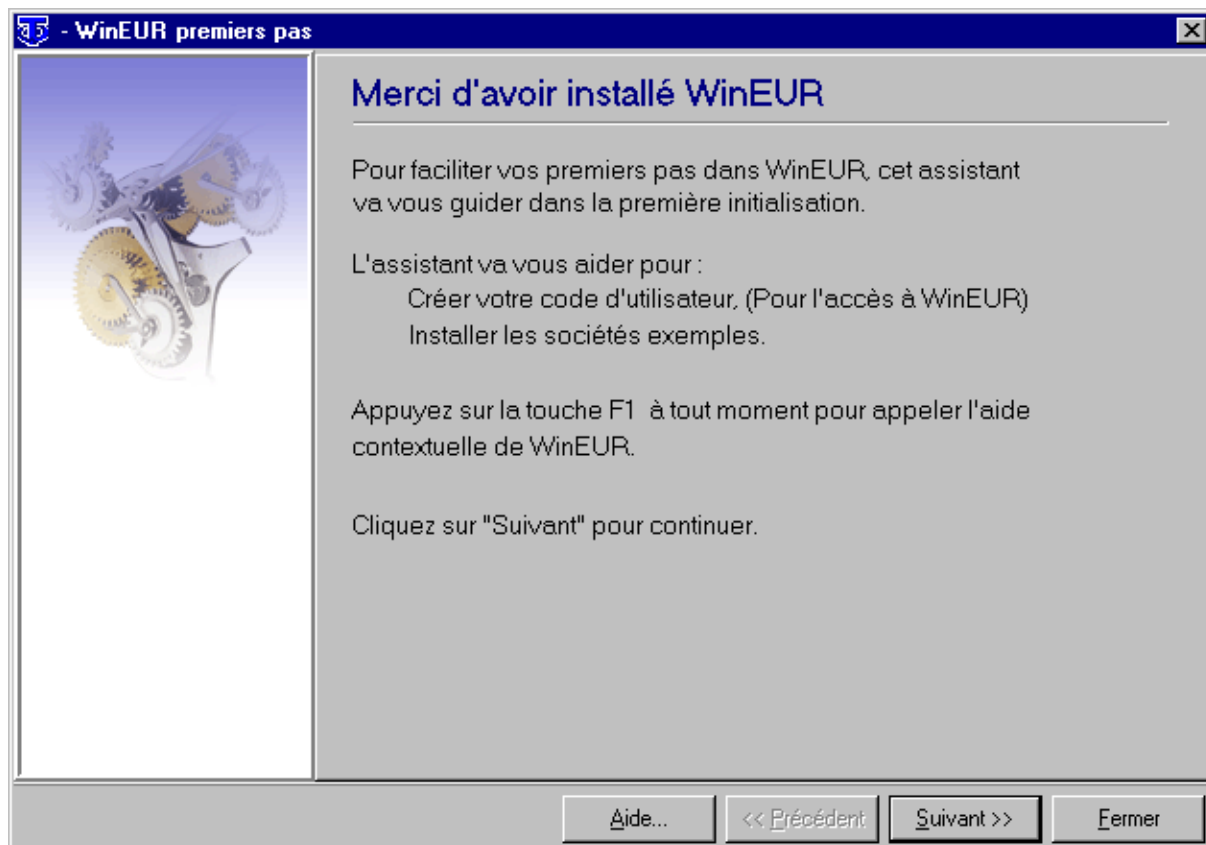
- WinEUR premiers pas

Merci d'avoir installé WinEUR

Pour faciliter vos premiers pas dans WinEUR, cet assistant va vous guider dans la première initialisation.

L'assistant va vous aider pour :
Créer votre code d'utilisateur, (Pour l'accès à WinEUR)
Installer les sociétés exemples.

Appuyez sur la touche F1 à tout moment pour appeler l'aide contextuelle de WinEUR.

Cliquez sur "Suivant" pour continuer.

Aide... | << Précédent | Suivant >> | Fermer